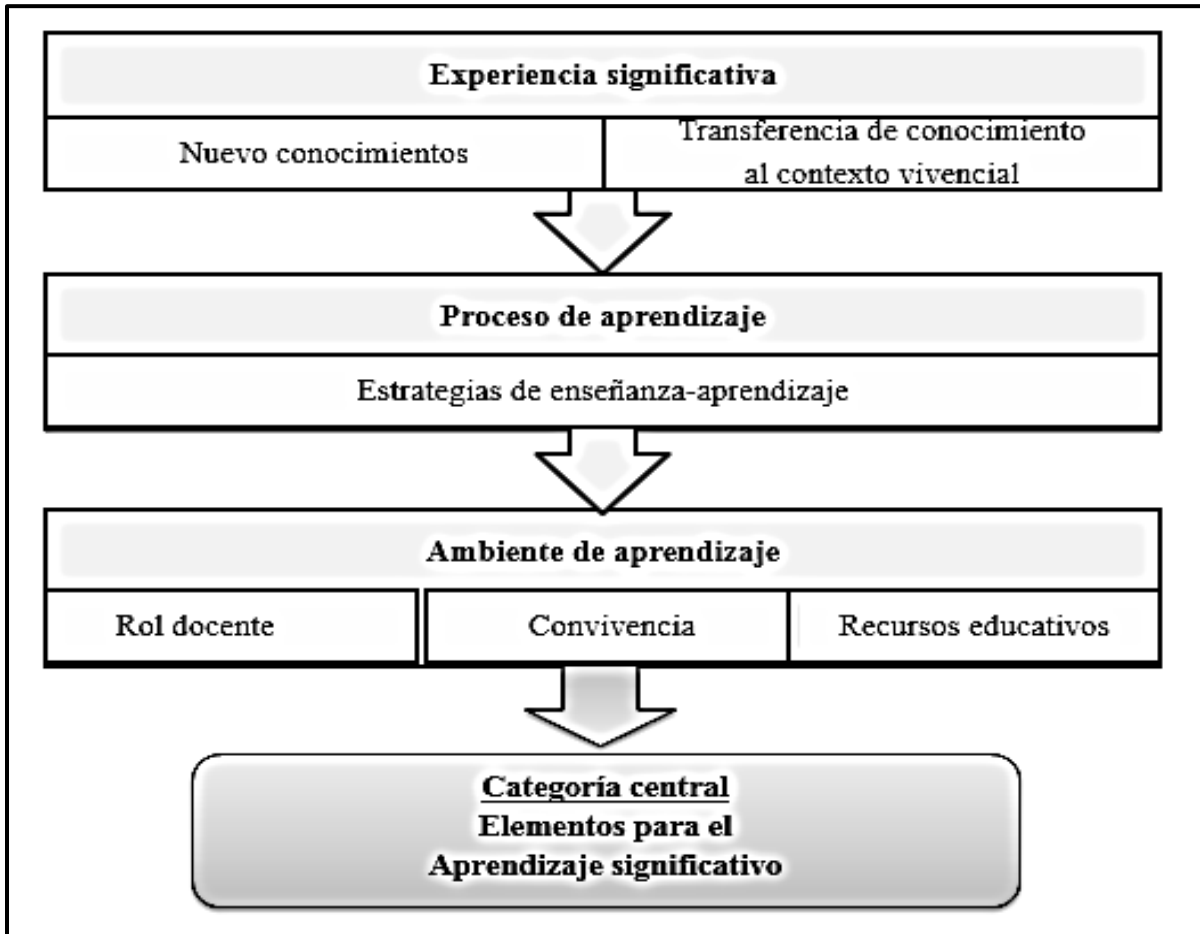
Experiencia significativa

Nuevo conocimientos

Transferencia de conocimiento al contexto vivencial

Proceso de aprendizaje

Estrategias de enseñanza-aprendizaje

Ambiente de aprendizaje

Rol docente

Convivencia

Recursos educativos

Categoría central
Elementos para el Aprendizaje significativo